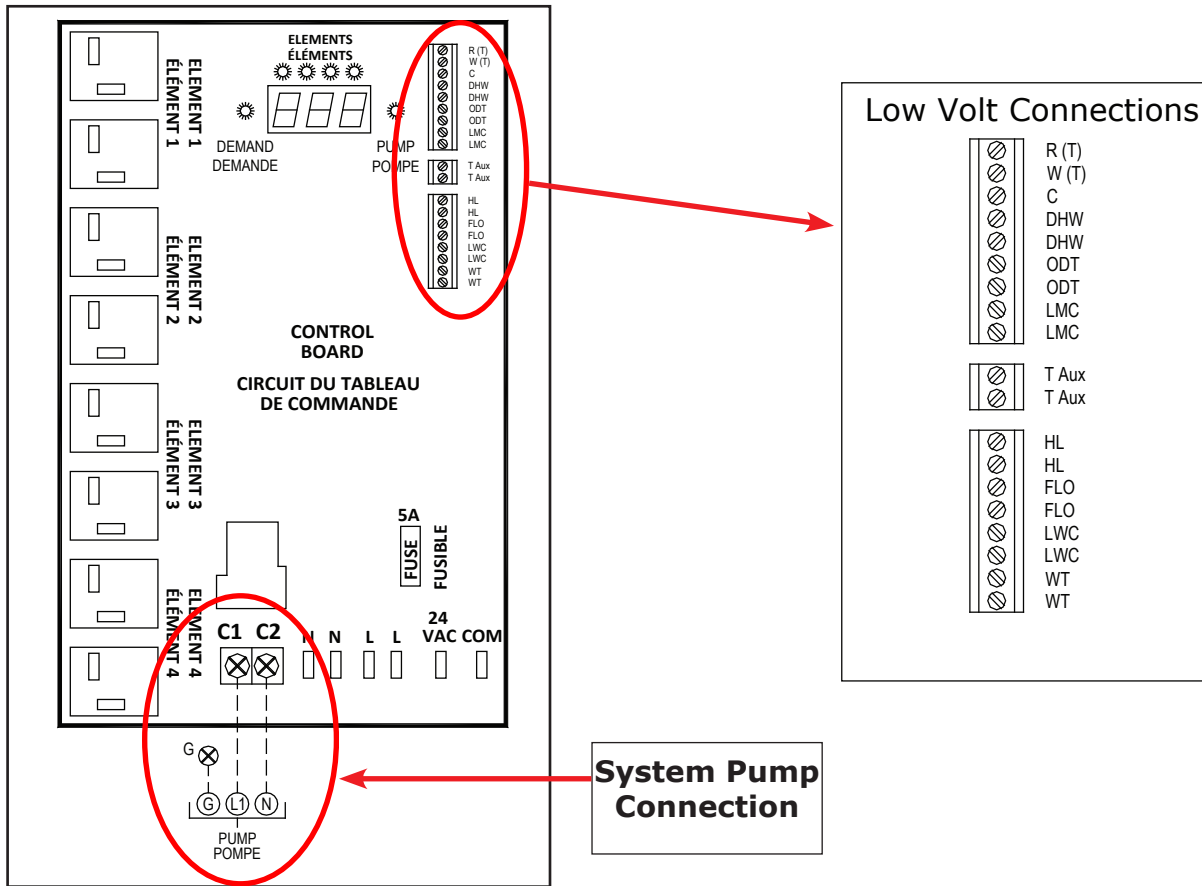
ELEMENTS
ÉLÉMENTS

ELEMENT 1
ÉLÉMENT 1

DEMAND
DEMANDE

PUMP
POMPE

R (T)
W (T)
C
DHW
DHW
ODT
ODT
LMC
LMC

T Aux
T Aux

HL
HL
FLO
FLO
LWC
LWC
WT
WT

ELEMENT 2
ÉLÉMENT 2

CONTROL
BOARD

CIRCUIT DU TABLEAU
DE COMMANDE

ELEMENT 3
ÉLÉMENT 3

5A
FUSE
FUSIBLE

ELEMENT 4
ÉLÉMENT 4

C1 C2 N N L L 24 VAC COM

G

G L1 N

PUMP
POMPE

Low Volt Connections

R (T)
W (T)
C
DHW
DHW
ODT
ODT
LMC
LMC

T Aux
T Aux

HL
HL
FLO
FLO
LWC
LWC
WT
WT

System Pump
Connection